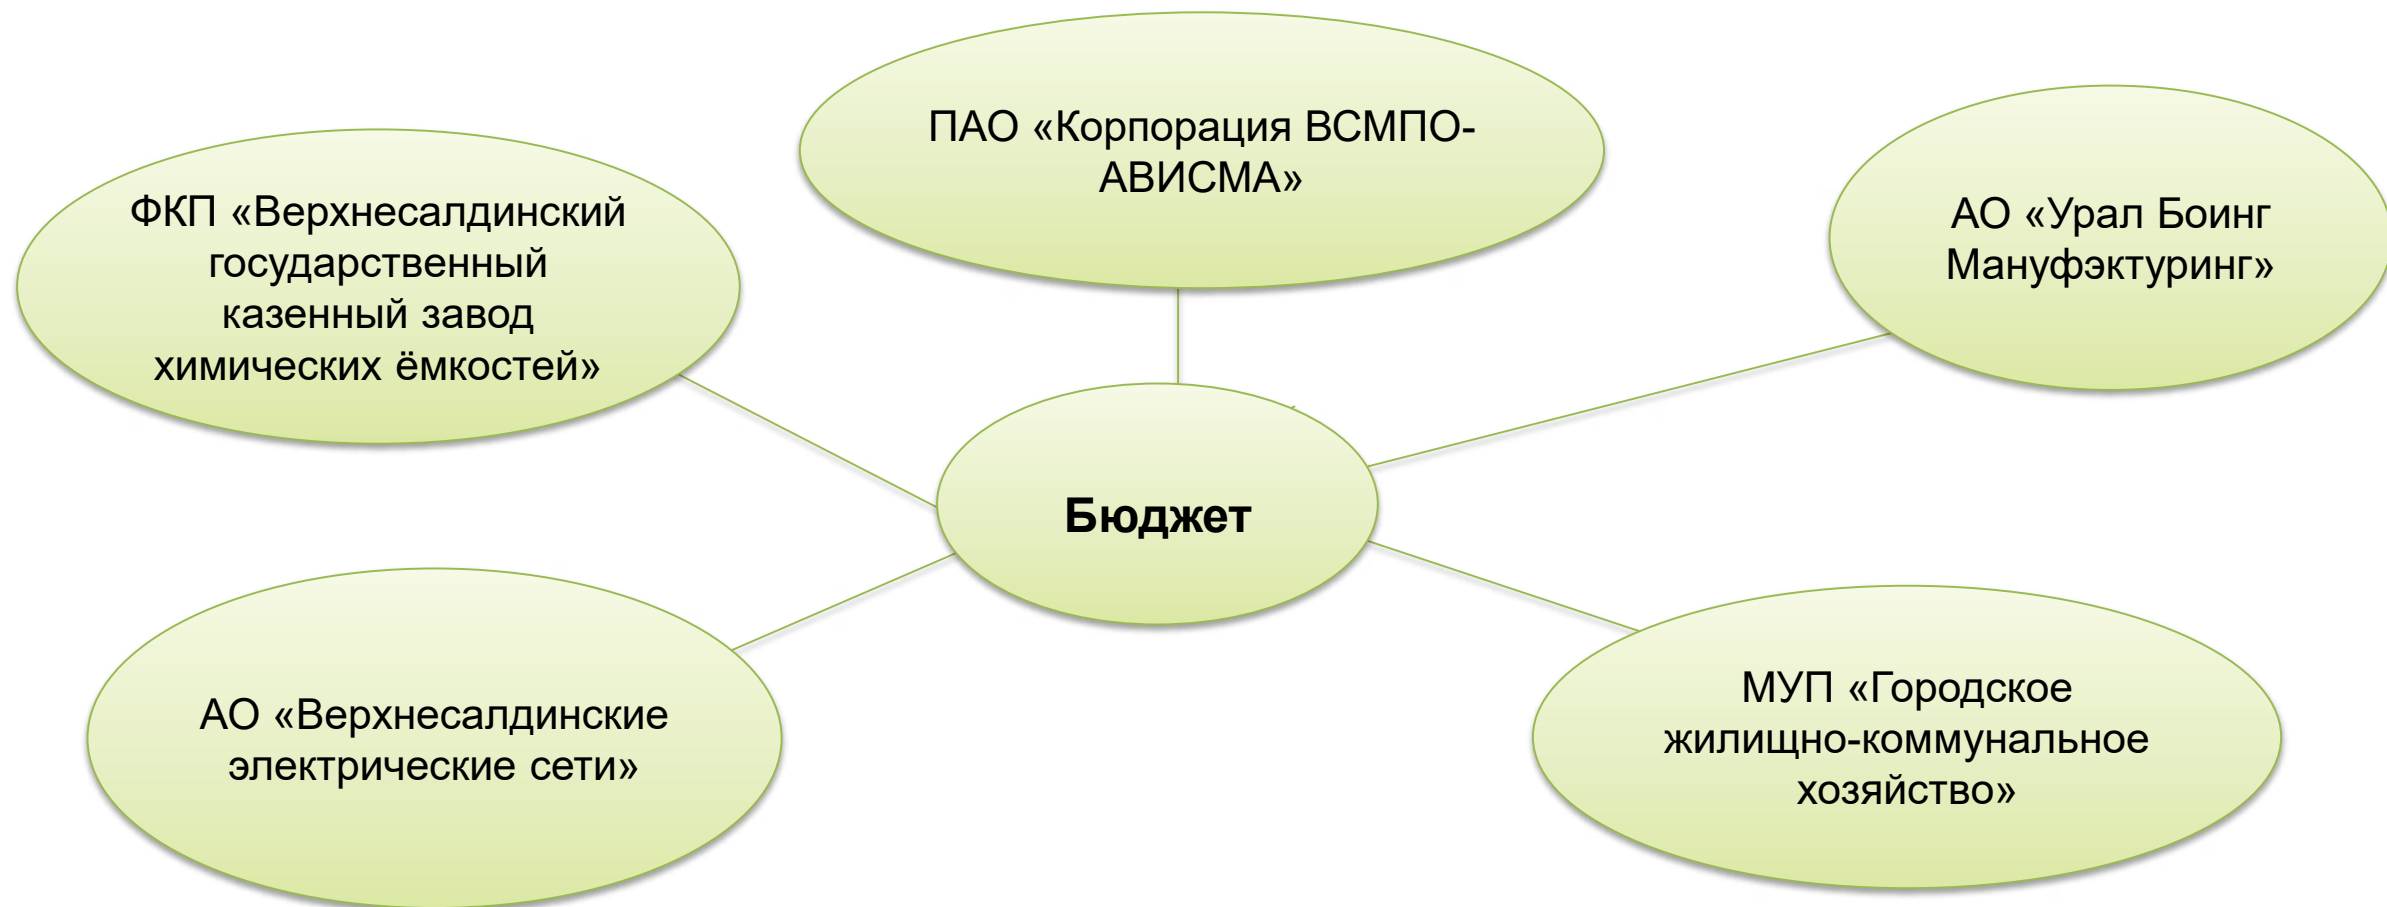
ПАО «Корпорация ВСМПО-АВИСМА»

ФКП «Верхнесалдинский государственный казенный завод химических ёмкостей»

АО «Урал Боинг Мануфэктуринг»

Бюджет

АО «Верхнесалдинские электрические сети»

МУП «Городское жилищно-коммунальное хозяйство»